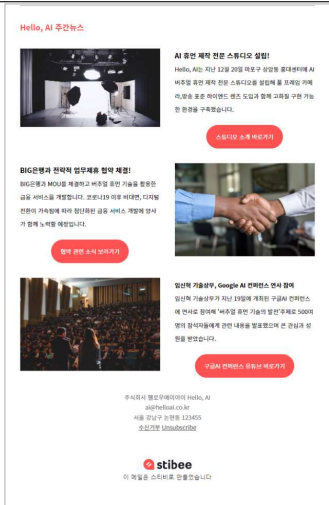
Hello, AI 주간뉴스

AI 휴먼 제작 전문 스튜디오 설립!

Hello, AI는 지난 12월 20일 마포구 상암동 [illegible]에 AI 버추얼 휴먼 제작 전문 스튜디오를 설립해 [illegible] 크로마키, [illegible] 등 고화질 구현 가능한 환경을 구축했습니다.

스튜디오 소개 바로가기

BIG은행과 전략적 업무제휴 협약 체결!

BIG은행과 MOU를 체결하고 버추얼 휴먼 기술을 활용한 금융 서비스를 개발합니다. 코로나19 이후 비대면, 디지털 전환이 가속함에 따라 첨단화된 금융 서비스 개발에 양사가 함께 노력할 예정입니다.

협약 관련 소식 보러가기

임선혁 기술상무, Google AI 컨퍼런스 연사 참여

임선혁 기술상무가 지난 19일에 개최된 구글AI 컨퍼런스에 연사로 참여해 '버추얼 휴먼 기술의 발전'주제로 500여명의 참석자들에게 관련 내용을 발표했으며 큰 관심과 성원을 받았습니다.

구글AI 컨퍼런스 유튜브 바로가기

주식회사 헬로우에이아이 Hello, AI
ai@helloai.co.kr
서울 강남구 논현동 123455
수신거부 Unsubscribe

stibee
이 메일은 스티비로 만들었습니다